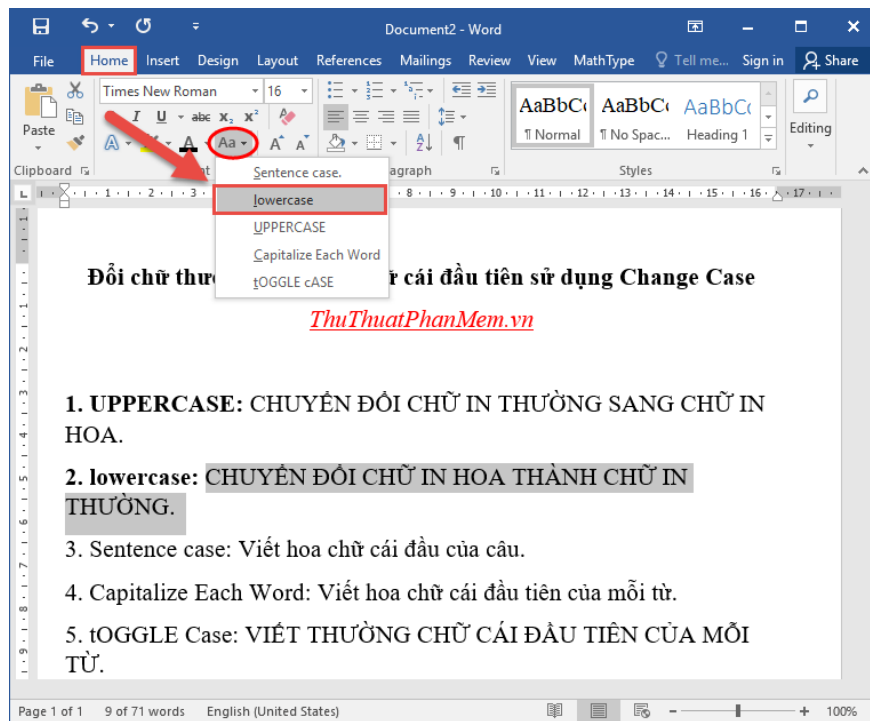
Document2 - Word

File Home Insert Design Layout References Mailings Review View MathType Tell me... Sign in Share

Times New Roman 16

Paste

Clipboard

AaBbCc ¶ Normal
AaBbCc ¶ No Spac...
AaBbCc Heading 1

Editing

Styles

Sentence case.
lowercase
UPPERCASE
Capitalize Each Word
tOGGLE cASE

Đổi chữ thư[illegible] ữ cái đầu tiên sử dụng Change Case

ThuThuatPhanMem.vn

1. UPPERCASE: CHUYỂN ĐỔI CHỮ IN THƯỜNG SANG CHỮ IN HOA.

2. lowercase: CHUYỂN ĐỔI CHỮ IN HOA THÀNH CHỮ IN THƯỜNG.

3. Sentence case: Viết hoa chữ cái đầu của câu.

4. Capitalize Each Word: Viết hoa chữ cái đầu tiên của mỗi từ.

5. tOGGLE Case: VIẾT THƯỜNG CHỮ CÁI ĐẦU TIÊN CỦA MỖI TỪ.

Page 1 of 1 9 of 71 words English (United States) 100%